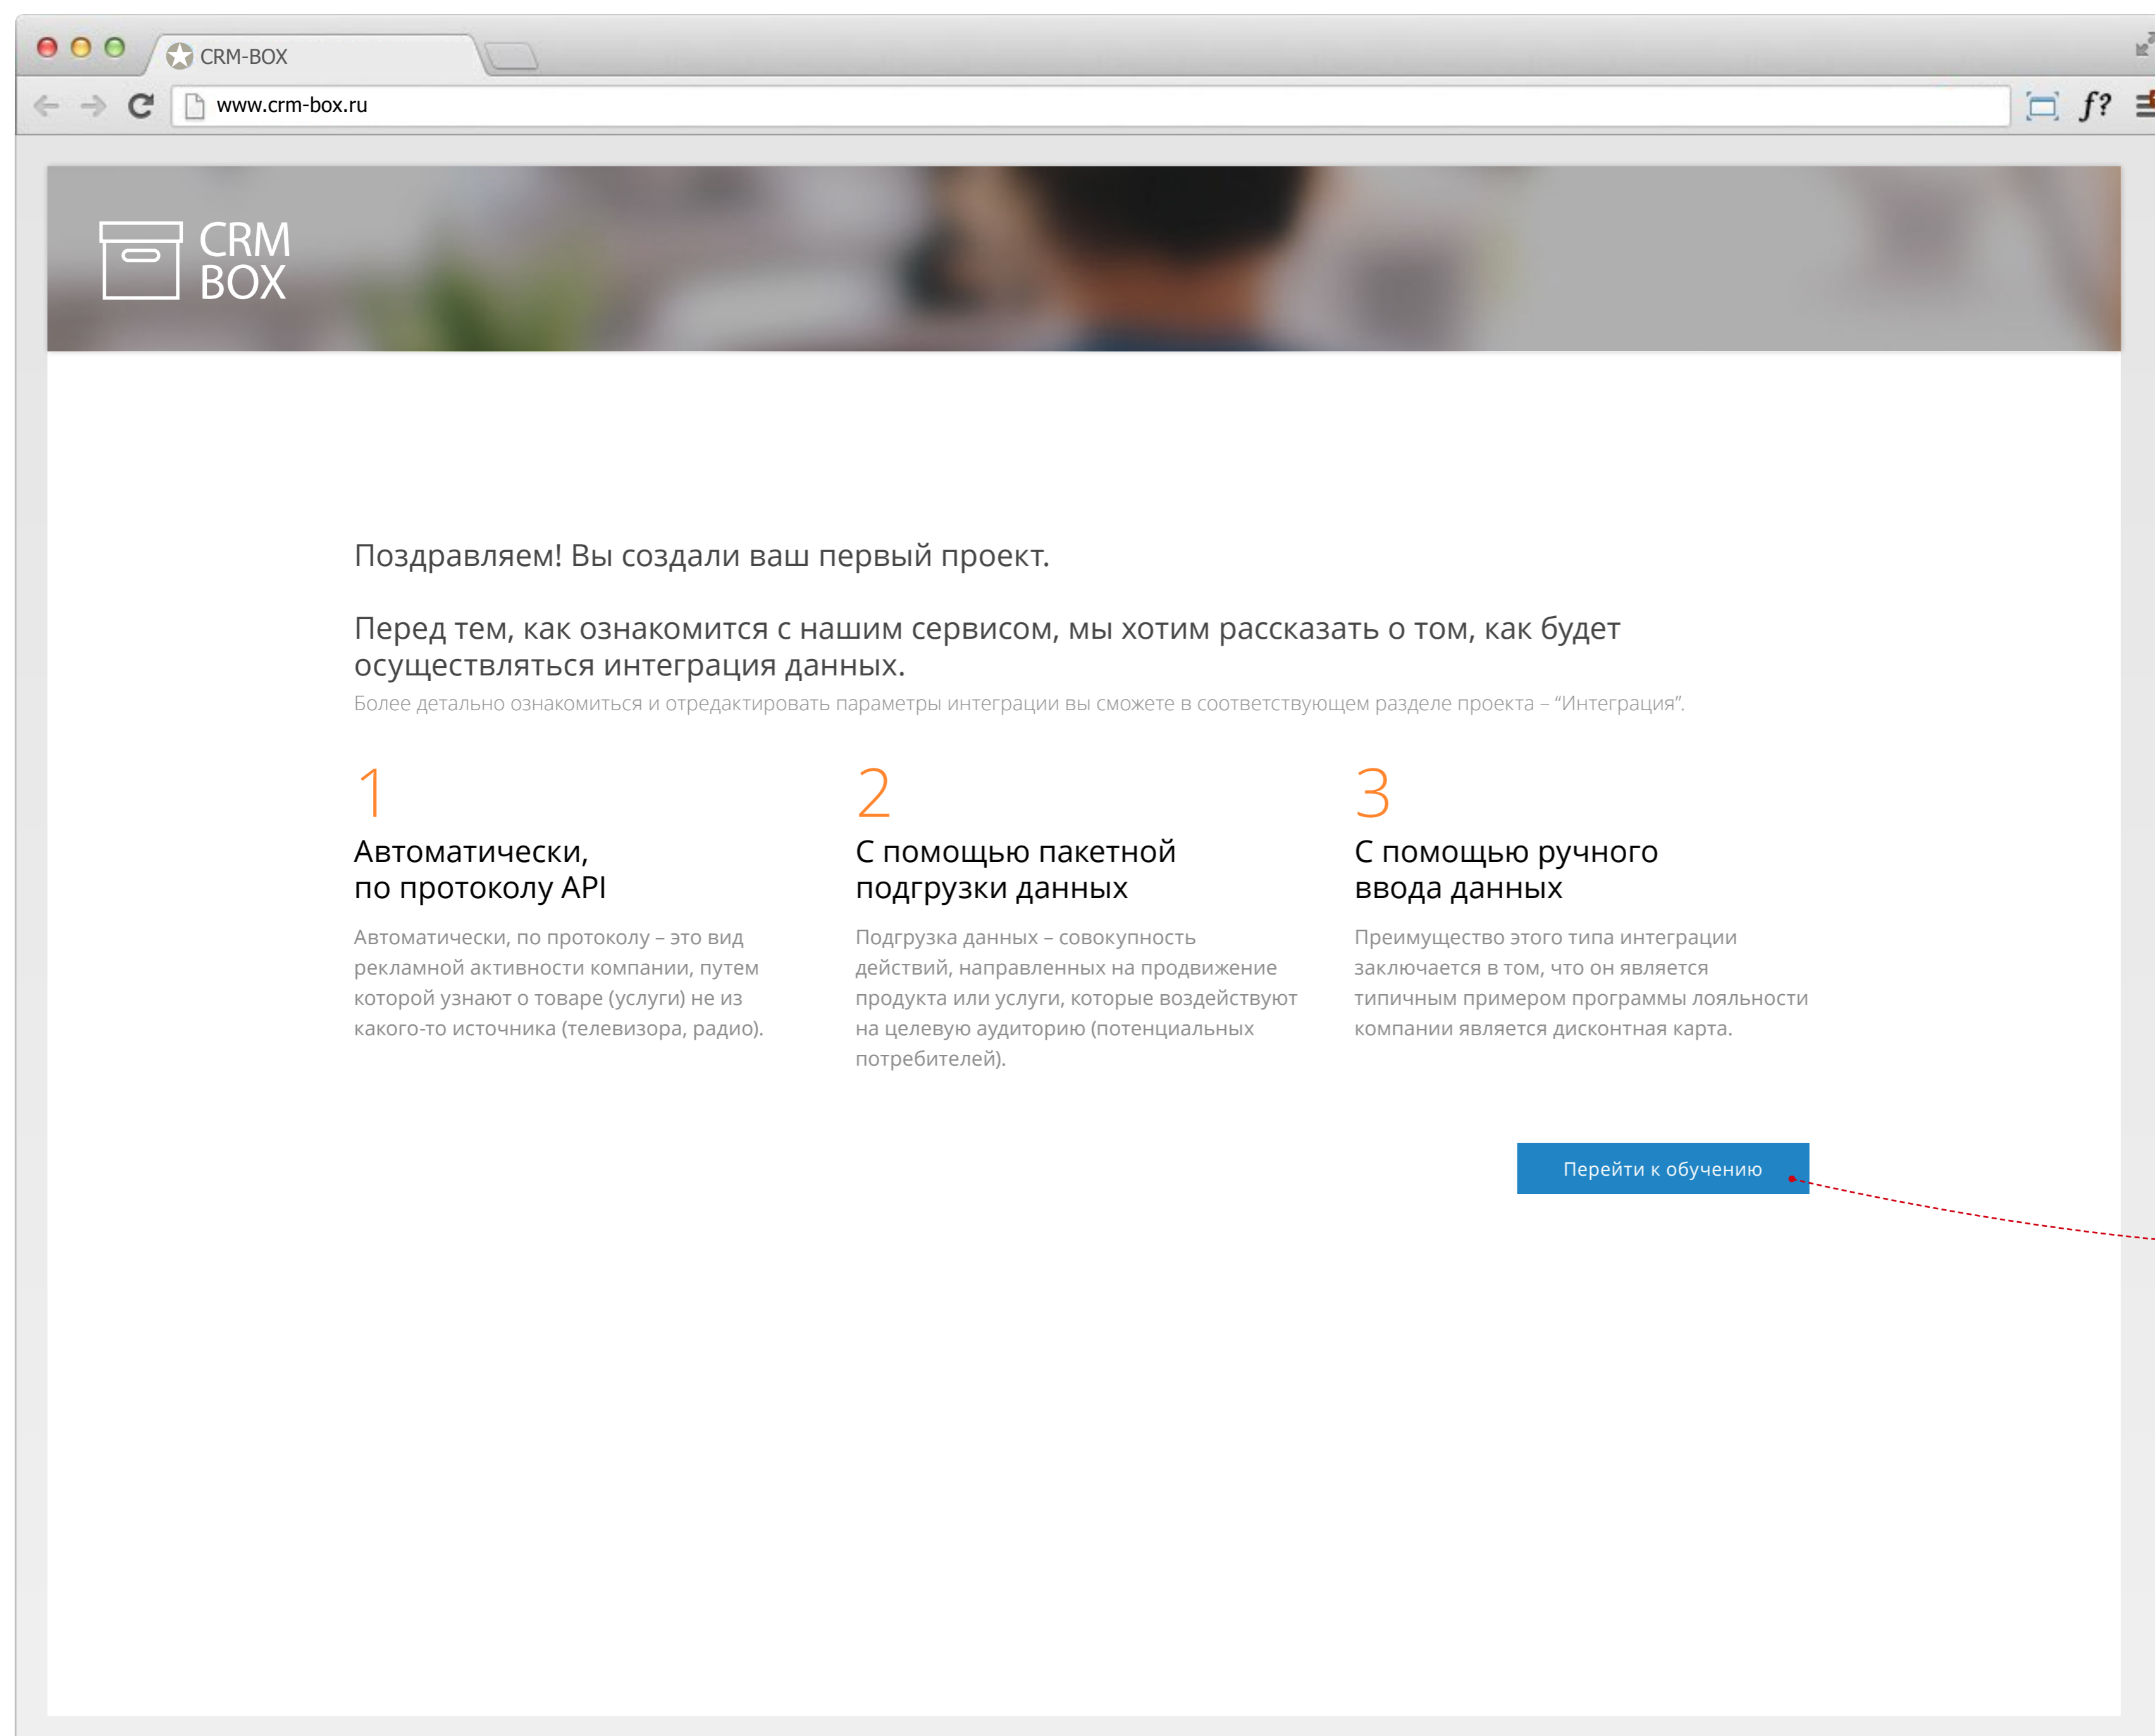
CRM-BOX

www.crm-box.ru

f?

CRM
BOX

Поздравляем! Вы создали ваш первый проект.

Перед тем, как ознакомится с нашим сервисом, мы хотим рассказать о том, как будет осуществляться интеграция данных.

Более детально ознакомиться и отредактировать параметры интеграции вы сможете в соответствующем разделе проекта – “Интеграция”.

1

Автоматически, по протоколу API

Автоматически, по протоколу – это вид рекламной активности компании, путем которой узнают о товаре (услуги) не из какого-то источника (телевизора, радио).

2

С помощью пакетной подгрузки данных

Подгрузка данных – совокупность действий, направленных на продвижение продукта или услуги, которые воздействуют на целевую аудиторию (потенциальных потребителей).

3

С помощью ручного ввода данных

Преимущество этого типа интеграции заключается в том, что он является типичным примером программы лояльности компании является дисконтная карта.

Перейти к обучению